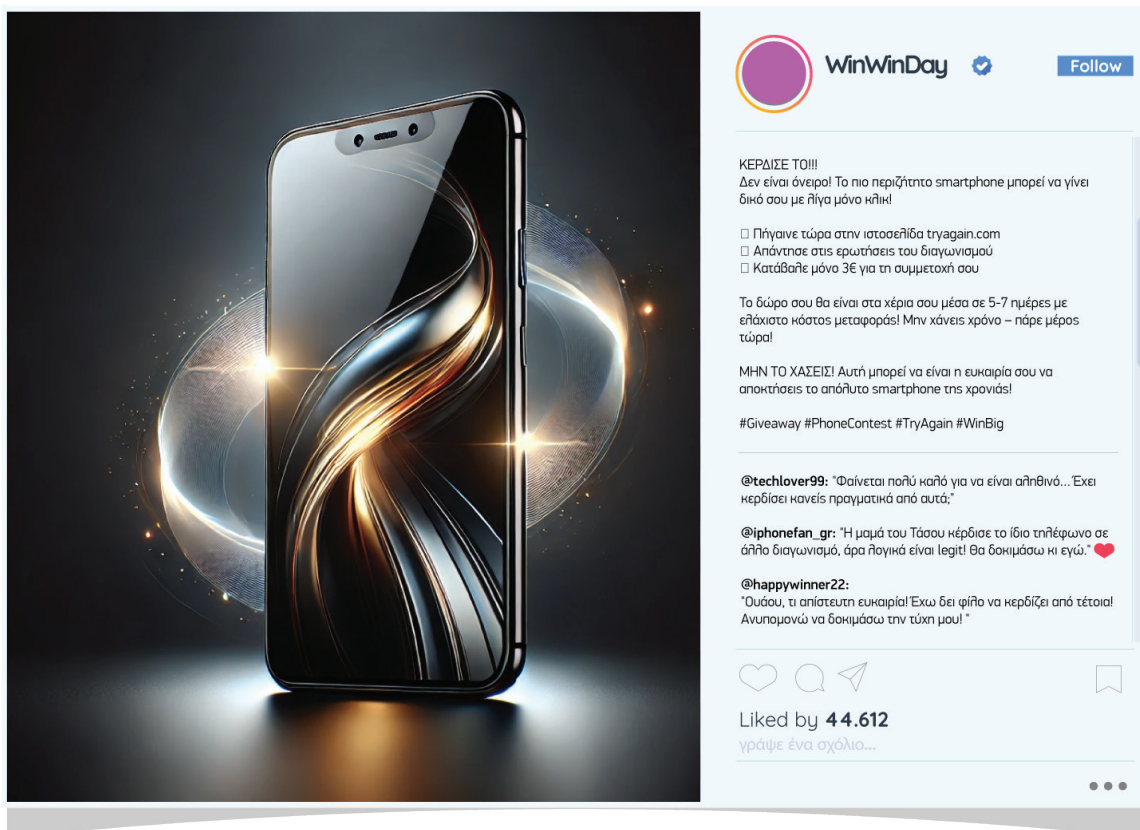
WinWinDay

Follow

ΚΕΡΔΙΣΕ ΤΟ!!!
Δεν είναι όνειρο! Το πιο περιζήτητο smartphone μπορεί να γίνει δικό σου με λίγα μόνο κλικ!

□ Πήγαινε τώρα στην ιστοσελίδα tryagain.com
□ Απάντησε στις ερωτήσεις του διαγωνισμού
□ Κατάβαλε μόνο 3€ για τη συμμετοχή σου

Το δώρο σου θα είναι στα χέρια σου μέσα σε 5-7 ημέρες με ελάχιστο κόστος μεταφοράς! Μην χάνεις χρόνο – πάρε μέρος τώρα!

ΜΗΝ ΤΟ ΧΑΣΕΙΣ! Αυτή μπορεί να είναι η ευκαιρία σου να αποκτήσεις το απόλυτο smartphone της χρονιάς!

#Giveaway #PhoneContest #TryAgain #WinBig

@techlover99: "Φαίνεται πολύ καλό για να είναι αληθινό… Έχει κερδίσει κανείς πραγματικά από αυτά;"

@iphonefan_gr: "Η μαμά του Τάσου κέρδισε το ίδιο τηλέφωνο σε άλλο διαγωνισμό, άρα λογικά είναι legit! Θα δοκιμάσω κι εγώ."

@happywinner22:
"Ουάου, τι απίστευτη ευκαιρία! Έχω δει φίλο να κερδίζει από τέτοια! Ανυπομονώ να δοκιμάσω την τύχη μου! "

Liked by 44.612
γράψε ένα σχόλιο...